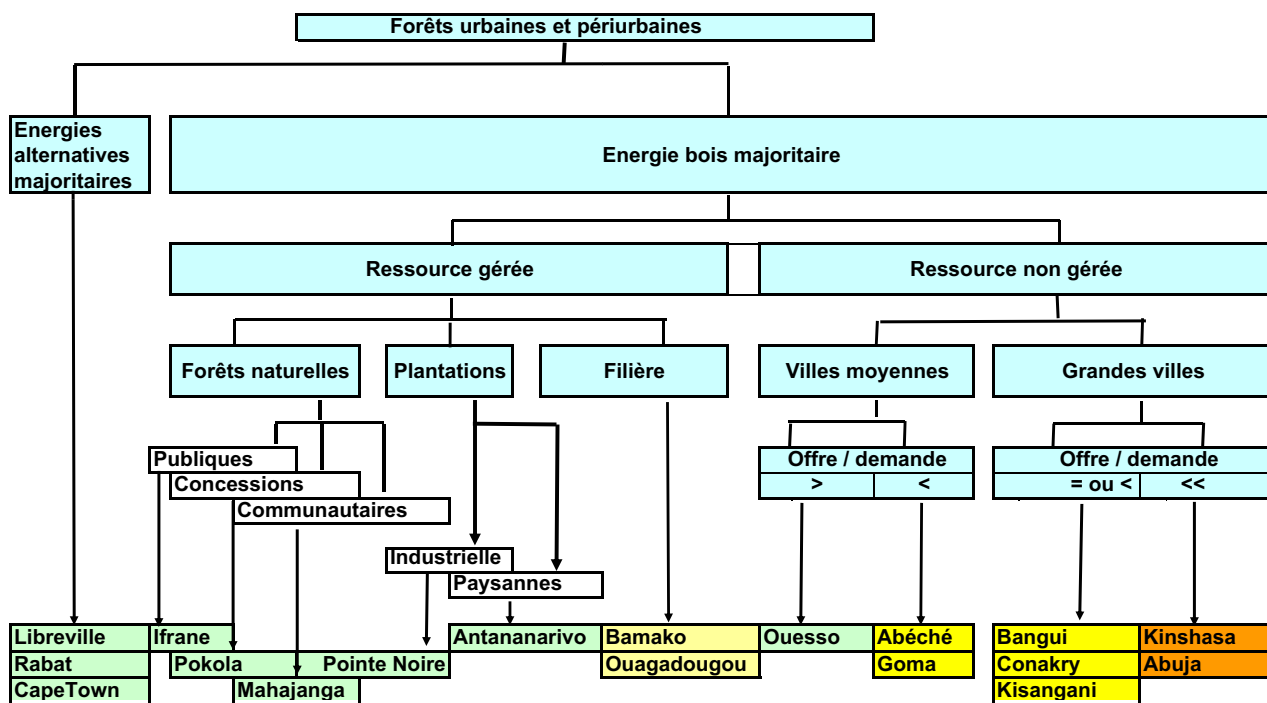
Forêts urbaines et périurbaines

Energies alternatives majoritaires

Energie bois majoritaire

Ressource gérée

Ressource non gérée

Forêts naturelles

Plantations

Filière

Villes moyennes

Grandes villes

Publiques

Concessions

Communautaires

Offre / demande

>

<

Offre / demande

= ou <

<<

Industrielle

Paysannes

Libreville

Rabat

CapeTown

Ifrane

Pokola

Pointe Noire

Mahajanga

Antananarivo

Bamako

Ouagadougou

Ouesso

Abéché

Goma

Bangui

Conakry

Kisangani

Kinshasa

Abuja